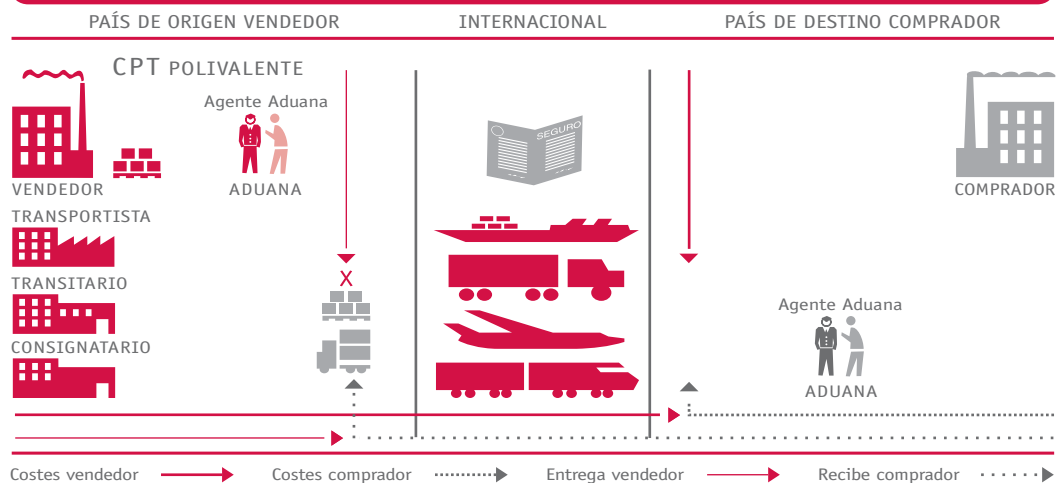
PAÍS DE ORIGEN VENDEDOR

INTERNACIONAL

PAÍS DE DESTINO COMPRADOR

CPT POLIVALENTE

Agente Aduana

ADUANA

SEGURO

VENDEDOR

TRANSPORTISTA

TRANSITARIO

CONSIGNATARIO

X

COMPRADOR

Agente Aduana

ADUANA

Costes vendedor

Costes comprador

Entrega vendedor

Recibe comprador